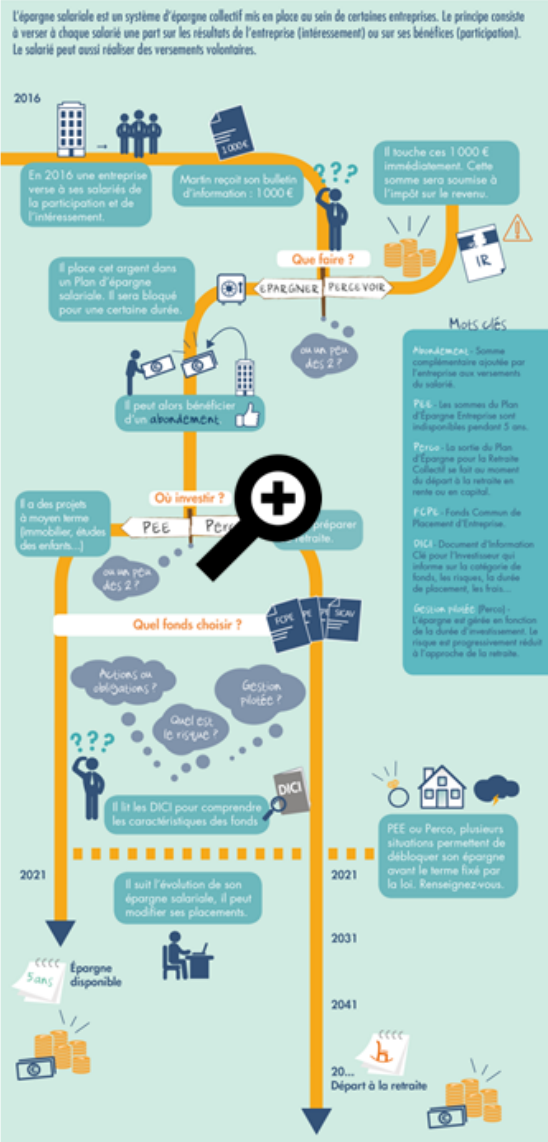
L'épargne salariale est un système d'épargne collectif mis en place au sein de certaines entreprises. Le principe consiste à verser à chaque salarié une part sur les résultats de l'entreprise (intéressement) ou sur ses bénéfices (participation). Le salarié peut aussi réaliser des versements volontaires.

2016

En 2016 une entreprise verse à ses salariés de la participation et de l'intéressement.

1 000 €

Martin reçoit son bulletin d'information : 1 000 €

???

Il touche ces 1 000 € immédiatement. Cette somme sera soumise à l'impôt sur le revenu.

IR

Que faire ?

EPARGNER PERCEVOIR

Il place cet argent dans un Plan d'épargne salariale. Il sera bloqué pour une certaine durée.

ou un peu des 2 ?

Mots clés

Abondement : Somme complémentaire ajoutée par l'entreprise aux versements du salarié.

PEE : Les sommes du Plan d'Épargne Entreprise sont indisponibles pendant 5 ans.

Perco : La sortie du Plan d'Épargne pour la Retraite Collectif se fait au moment du départ à la retraite en rente ou en capital.

FCPE : Fonds Commun de Placement d'Entreprise.

DICI : Document d'Information Clé pour l'Investisseur qui informe sur la catégorie de fonds, les risques, la durée de placement, les frais...

Gestion pilotée (Perco) : L'épargne est gérée en fonction de la durée d'investissement. Le risque est progressivement réduit à l'approche de la retraite.

Il peut alors bénéficier d'un abondement.

Où investir ?

Il a des projets à moyen terme (immobilier, études des enfants...)

PEE Perco

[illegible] préparer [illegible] retraite.

ou un peu des 2 ?

Quel fonds choisir ?

FCPE SICAV

Actions ou obligations ?

Gestion pilotée ?

Quel est le risque ?

???

DICI

Il lit les DICI pour comprendre les caractéristiques des fonds

PEE ou Perco, plusieurs situations permettent de débloquer son épargne avant le terme fixé par la loi. Renseignez-vous.

2021

2021

Il suit l'évolution de son épargne salariale, il peut modifier ses placements.

2031

5 ans

Épargne disponible

2041

20...
Départ à la retraite